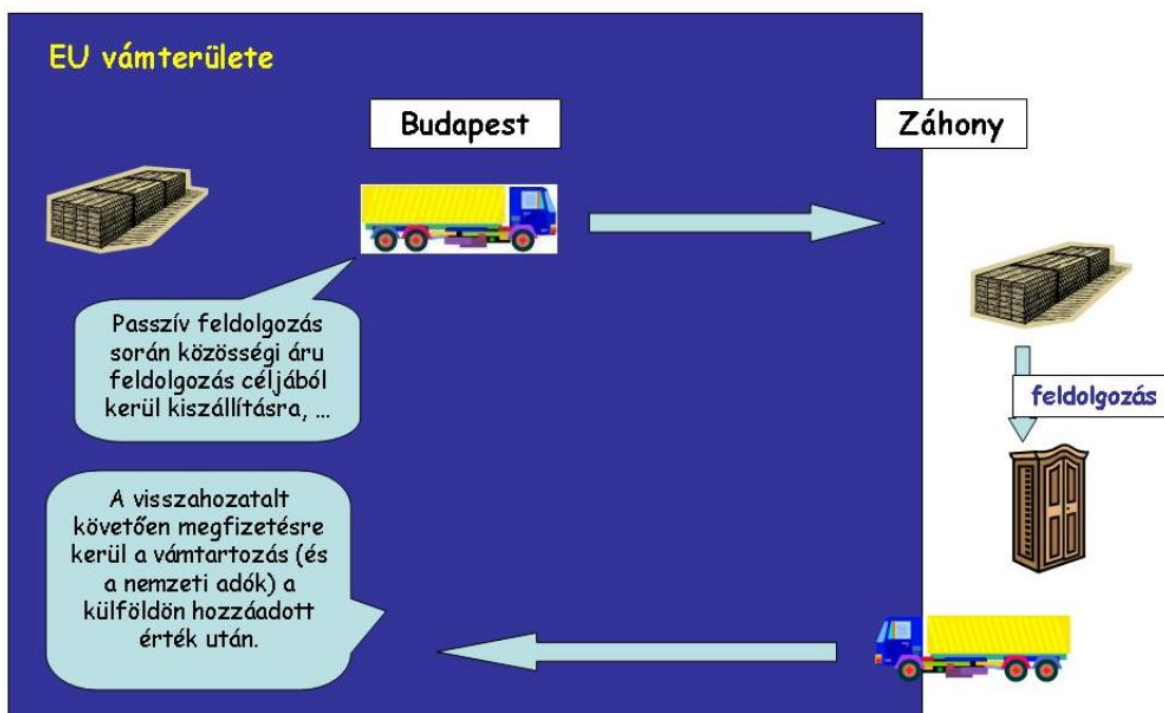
EU vámterülete

Budapest

Záhony

Passzív feldolgozás során közösségi áru feldolgozás céljából kerül kiszállításra, ...

feldolgozás

A visszahozatalt követően megfizetésre kerül a vámtartozás (és a nemzeti adók) a külföldön hozzáadott érték után.